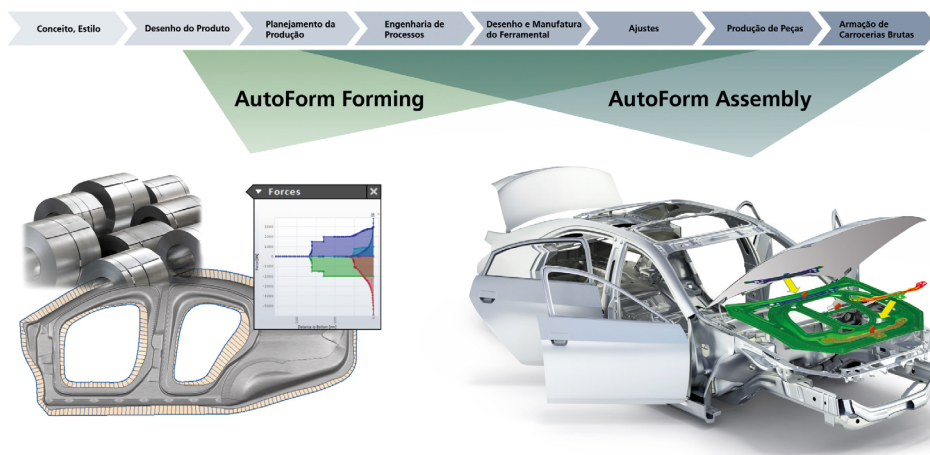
Conceito, Estilo

Desenho do Produto

Planejamento da Produção

Engenharia de Processos

Desenho e Manufatura do Ferramental

Ajustes

Produção de Peças

Armação de Carrocerias Brutas

AutoForm Forming

AutoForm Assembly

Forces

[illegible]